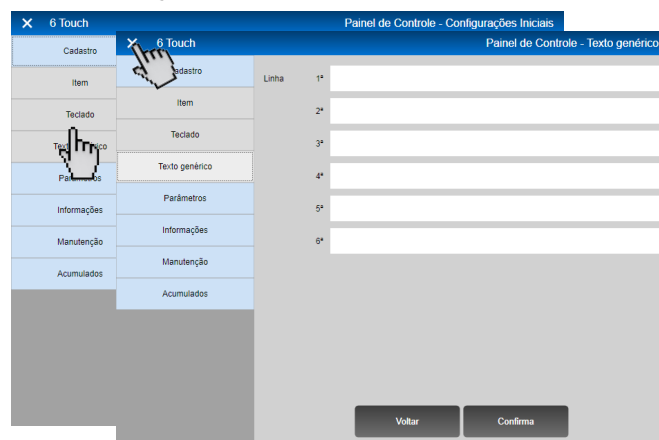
✕ 6 Touch
Painel de Controle - Configurações Iniciais

Cadastro
Item
Teclado
Texto genérico
Parâmetros
Informações
Manutenção
Acumulados

✕ 6 Touch
Painel de Controle - Texto genérico

Cadastro
Item
Teclado
Texto genérico
Parâmetros
Informações
Manutenção
Acumulados

Linha
1ª
2ª
3ª
4ª
5ª
6ª

Voltar
Confirma